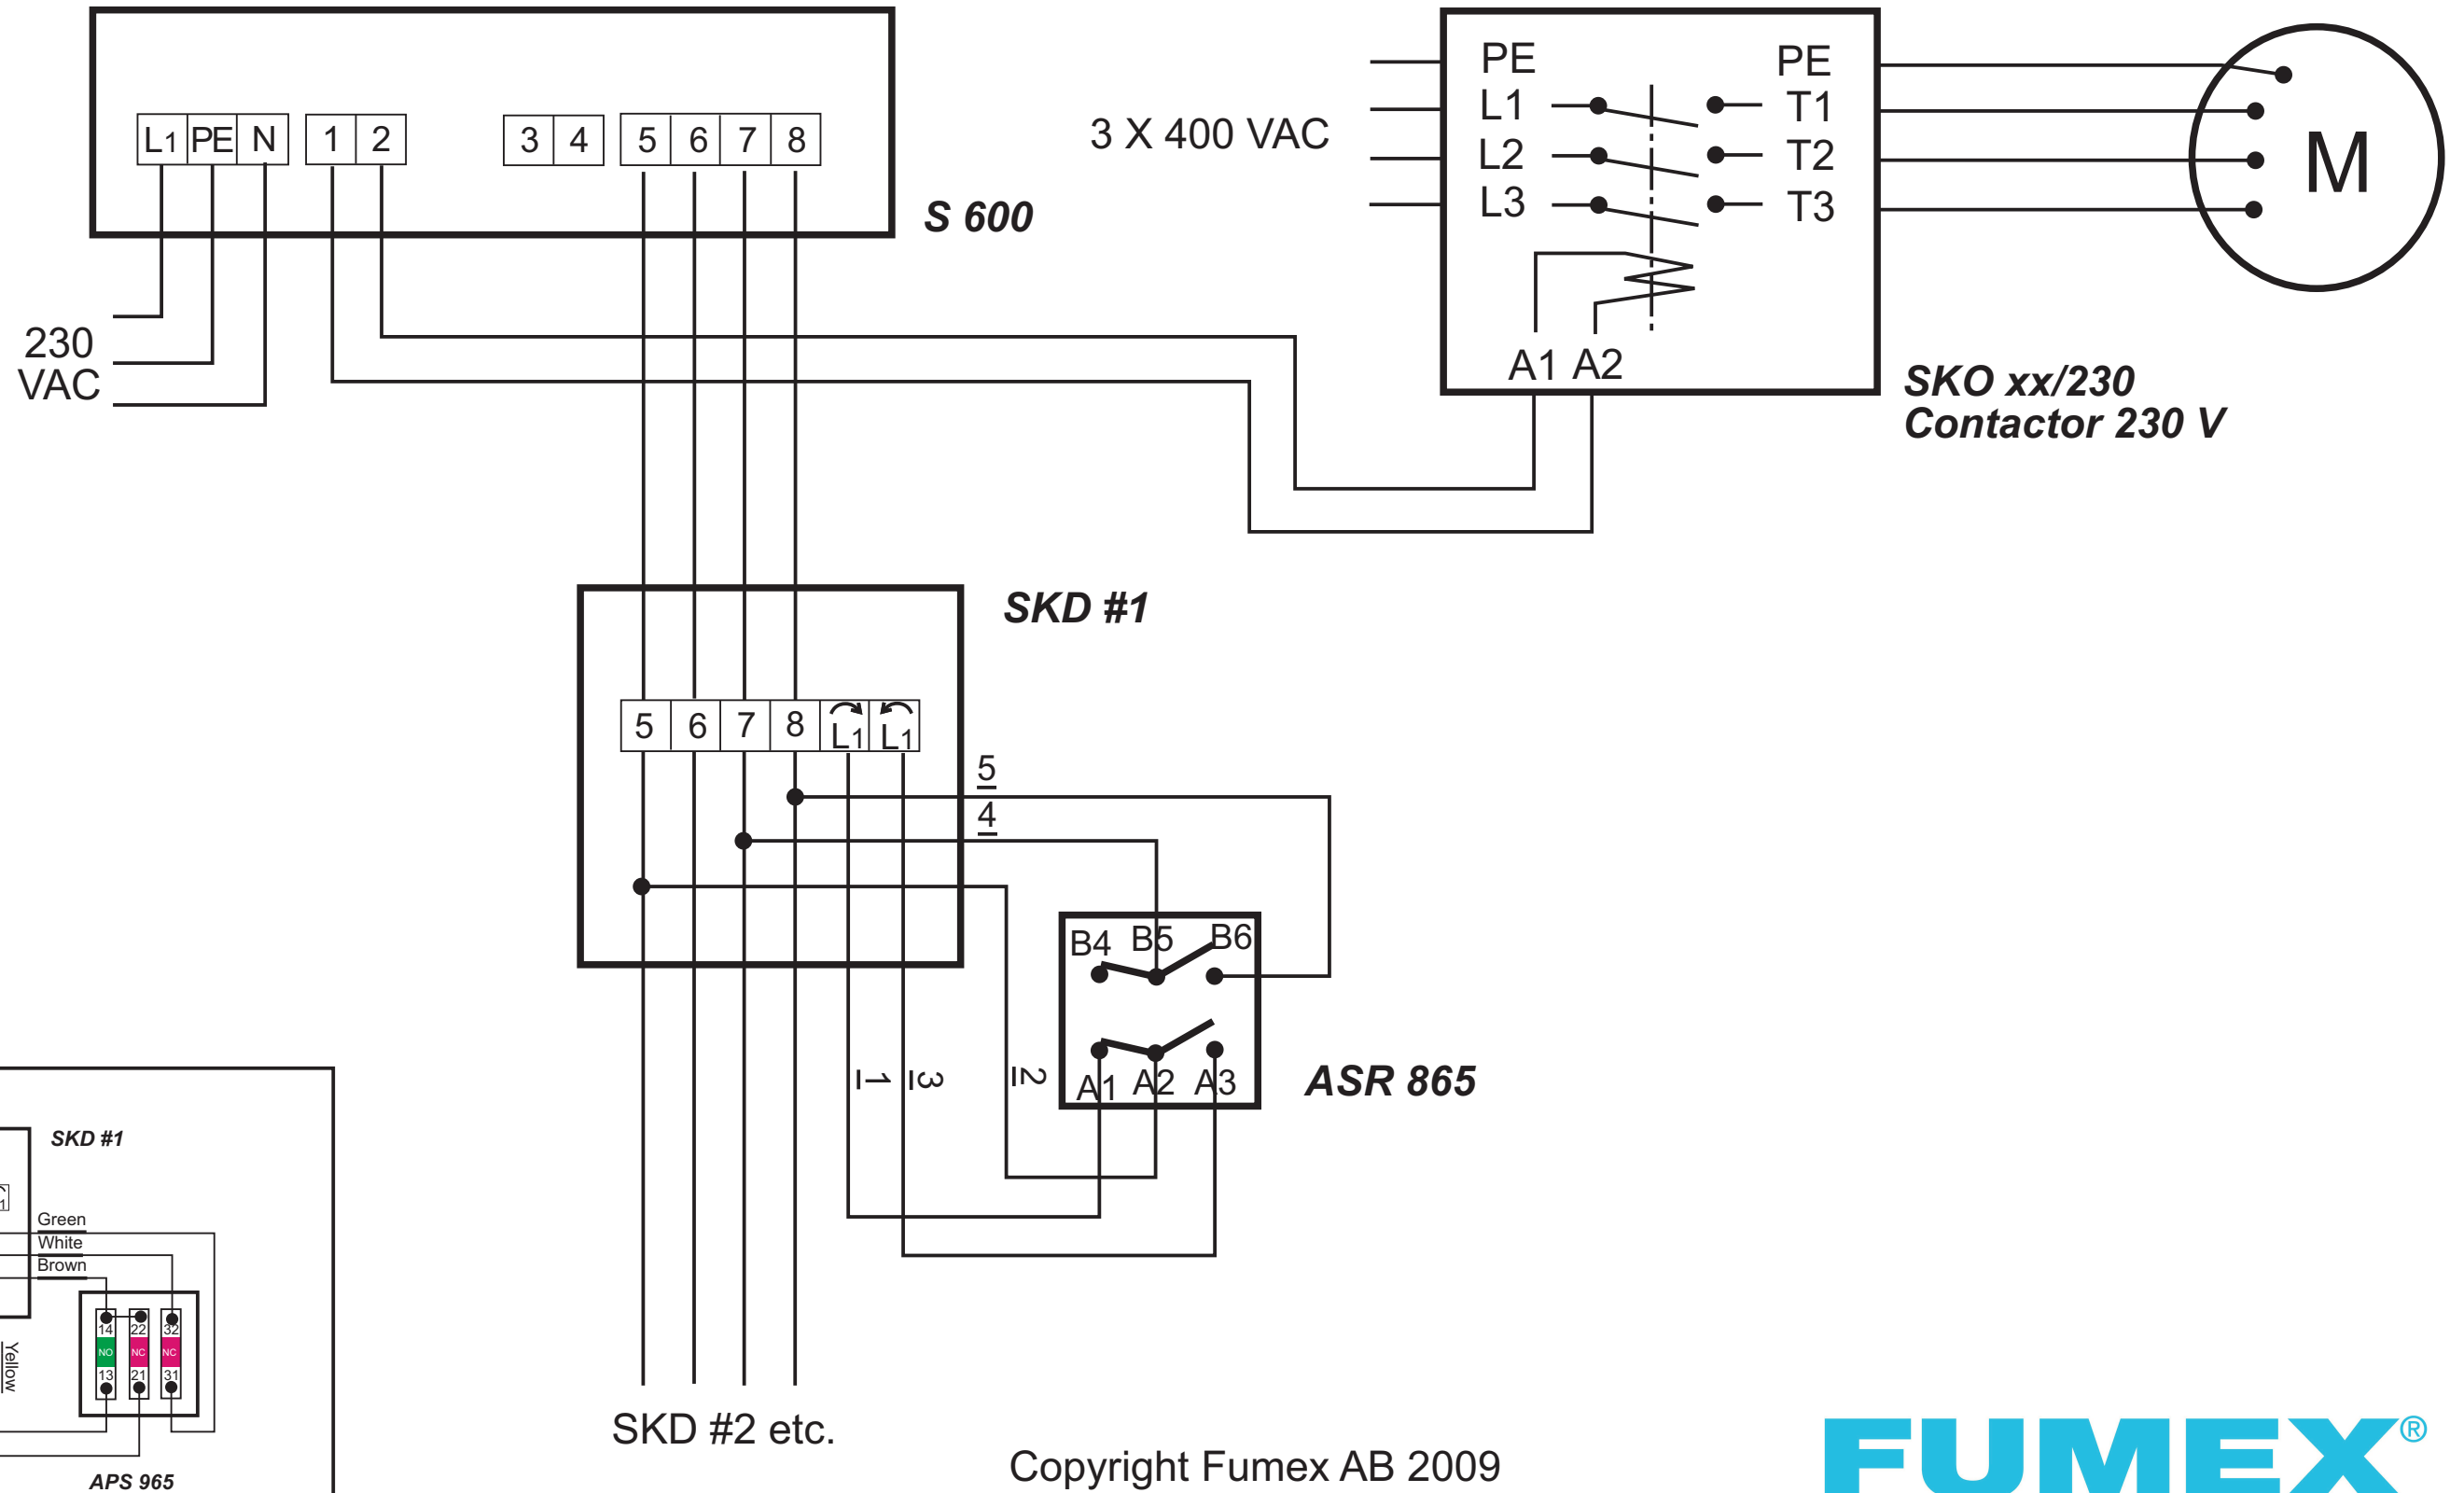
L1 PE N 1 2 3 4 5 6 7 8

S 600

230 VAC

3 X 400 VAC

PE L1 L2 L3

PE T1 T2 T3

A1 A2

M

SKO xx/230
Contactor 230 V

SKD #1

5 6 7 8 L1 L1

5

4

B4 B5 B6

A1 A2 A3

1 3 2

ASR 865

SKD #1

Green
White
Brown

Yellow

14 22 32
NO NC NC
13 21 31

APS 965

SKD #2 etc.

Copyright Fumex AB 2009

FUMEX®